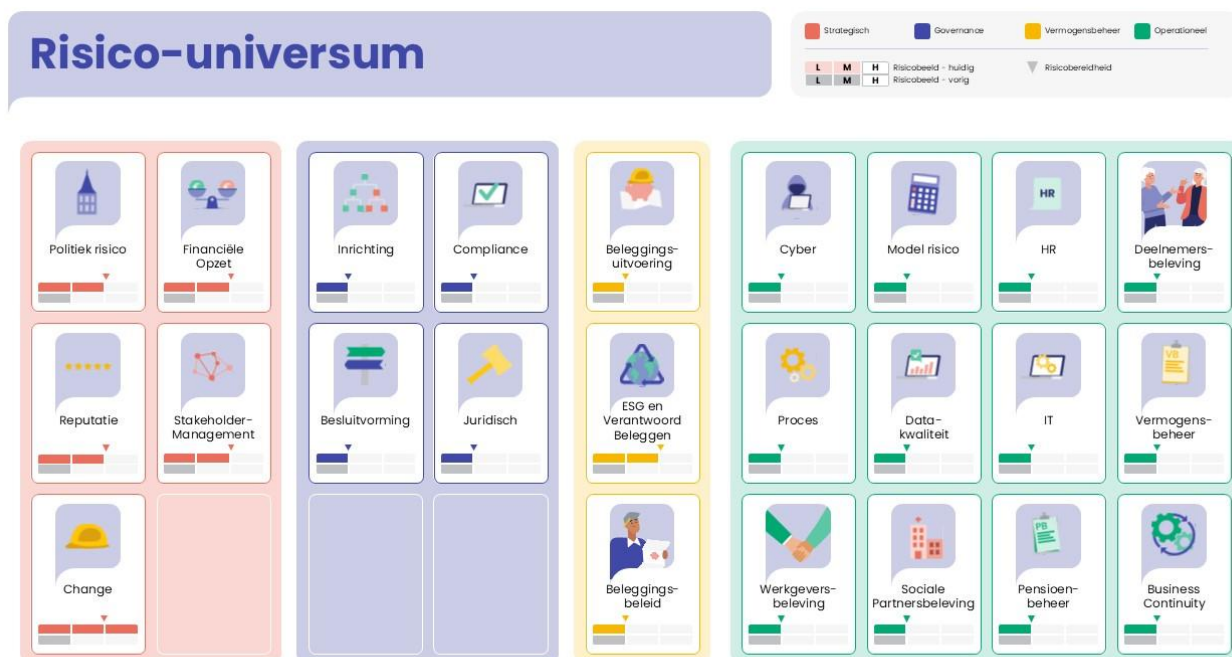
Risico-universum

Strategisch
Governance
Vermogensbeheer
Operationeel

L M H Risicobeeld - huidig
L M H Risicobeeld - vorig
Risicobereidheid

Politiek risico

Financiële Opzet

Reputatie

Stakeholder-Management

Change

Inrichting

Compliance

Besluitvorming

Juridisch

Beleggings-uitvoering

ESG en Verantwoord Beleggen

Beleggings-beleid

Cyber

Model risico

HR

HR

Deelnemers-beleving

Proces

Data-kwaliteit

IT

VB

Vermogens-beheer

Werkgevers-beleving

Sociale Partnersbeleving

PB

Pensioen-beheer

Business Continuity